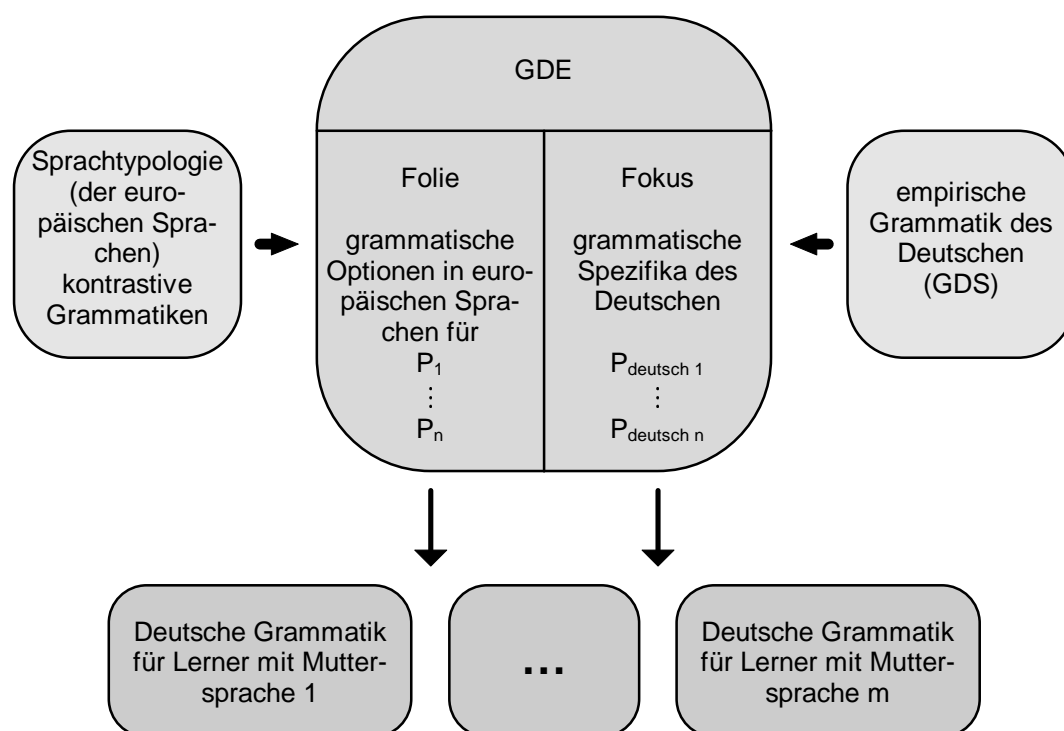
GDE

Sprachtypologie (der europäischen Sprachen) kontrastive Grammatiken

Folie

grammatische Optionen in europäischen Sprachen für
$P_1$
⋮
$P_n$

Fokus

grammatische Spezifika des Deutschen

$P_{deutsch\ 1}$
⋮
$P_{deutsch\ n}$

empirische Grammatik des Deutschen (GDS)

Deutsche Grammatik für Lerner mit Muttersprache 1

...

Deutsche Grammatik für Lerner mit Muttersprache m